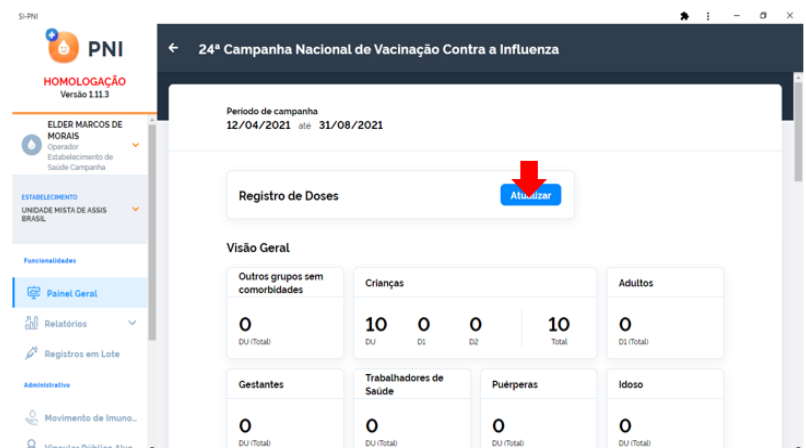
SI-PNI

PNI

HOMOLOGAÇÃO
Versão 1.11.3

ELDER MARCOS DE MORAIS
Operador Estabelecimento de Saúde Campanha

ESTABELECIMENTO
UNIDADE MISTA DE ASSIS BRASIL

Funcionalidades

Painel Geral

Relatórios

Registros em Lote

Administrativo

Movimento de Imuno...

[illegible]

24ª Campanha Nacional de Vacinação Contra a Influenza

Período de campanha
12/04/2021 até 31/08/2021

Registro de Doses

Atualizar

Visão Geral

| Outros grupos sem comorbidades | Crianças | Adultos |
|---|---|---|
| 0 DU (Total) | 10 DU, 0 D1, 0 D2, 10 Total | 0 D1 (Total) |

| Gestantes | Trabalhadores de Saúde | Puérperas | Idoso |
|---|---|---|---|
| 0 DU (Total) | 0 DU (Total) | 0 DU (Total) | 0 DU (Total) |